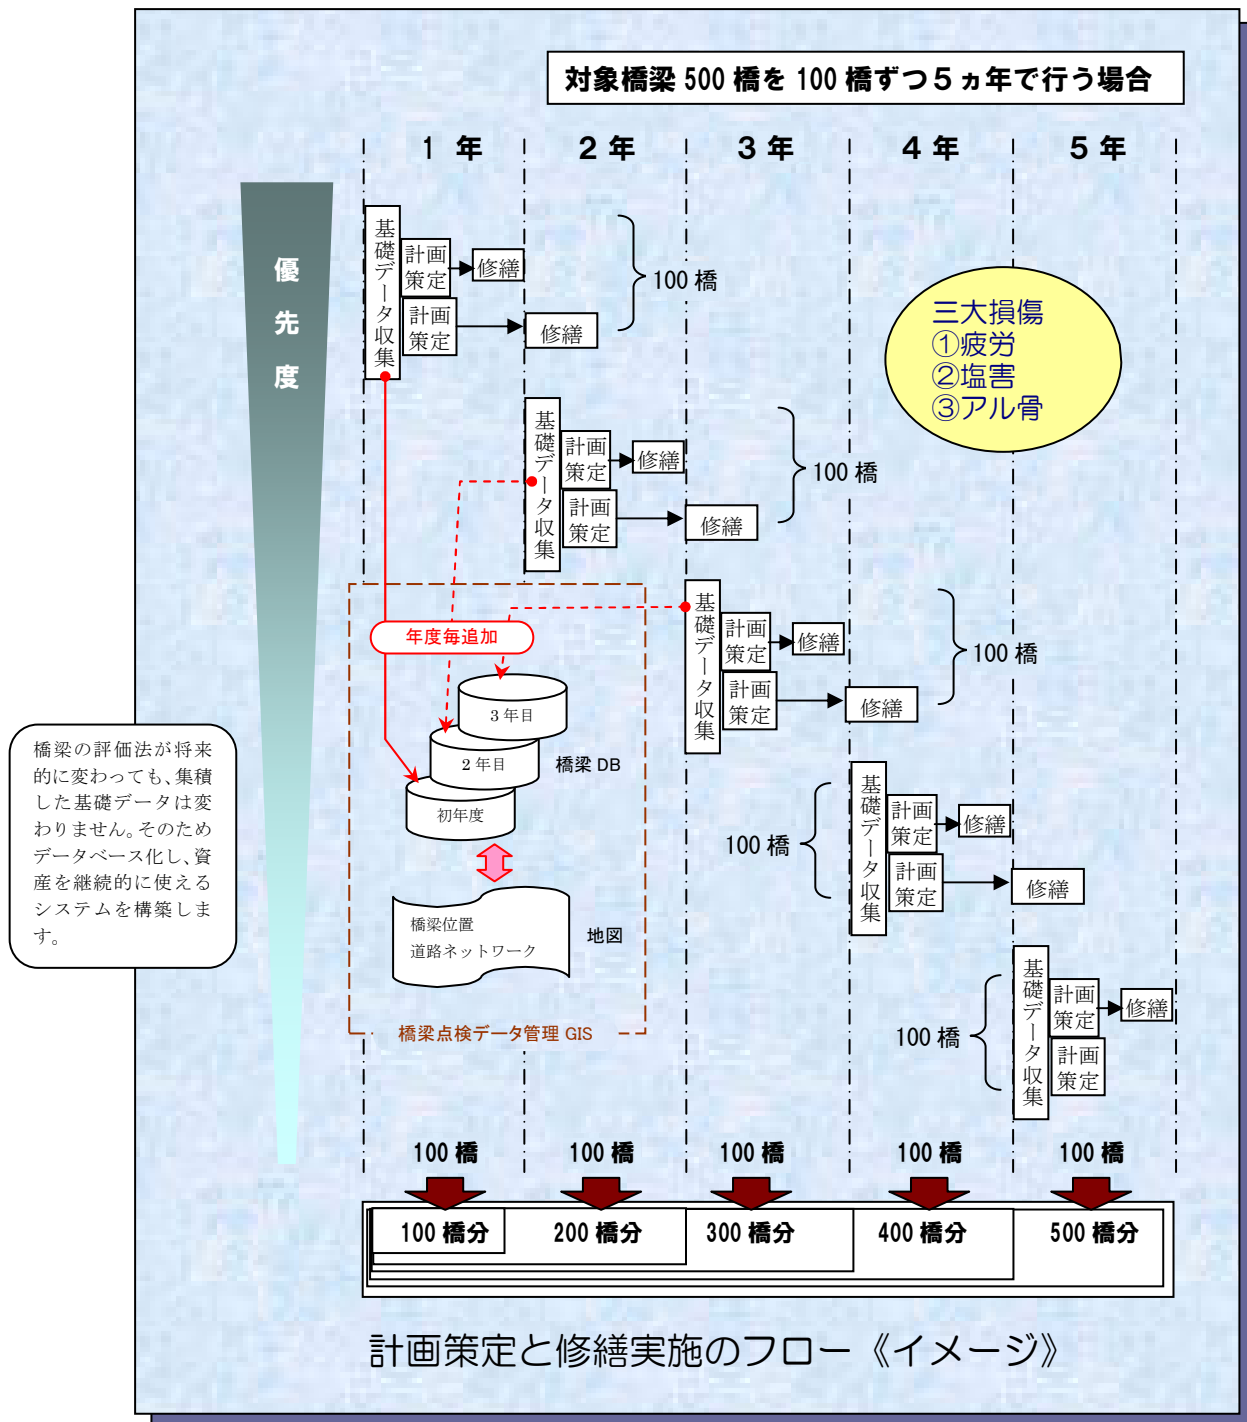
対象橋梁 500 橋を 100 橋ずつ５ヵ年で行う場合

１ 年
２ 年
３ 年
４ 年
５ 年

優
先
度

基礎データ収集
計画策定
修繕
計画策定
修繕
100 橋

三大損傷
①疲労
②塩害
③アル骨

基礎データ収集
計画策定
修繕
計画策定
修繕
100 橋

基礎データ収集
計画策定
修繕
計画策定
修繕
100 橋

年度毎追加
3 年目
2 年目
初年度
橋梁 DB
橋梁位置
道路ネットワーク
地図
橋梁点検データ管理 GIS

橋梁の評価法が将来的に変わっても、集積した基礎データは変わりません。そのためデータベース化し、資産を継続的に使えるシステムを構築します。

100 橋
基礎データ収集
計画策定
修繕
計画策定
修繕

100 橋
基礎データ収集
計画策定
修繕
計画策定

100 橋
100 橋
100 橋
100 橋
100 橋

100 橋分
200 橋分
300 橋分
400 橋分
500 橋分

計画策定と修繕実施のフロー《イメージ》